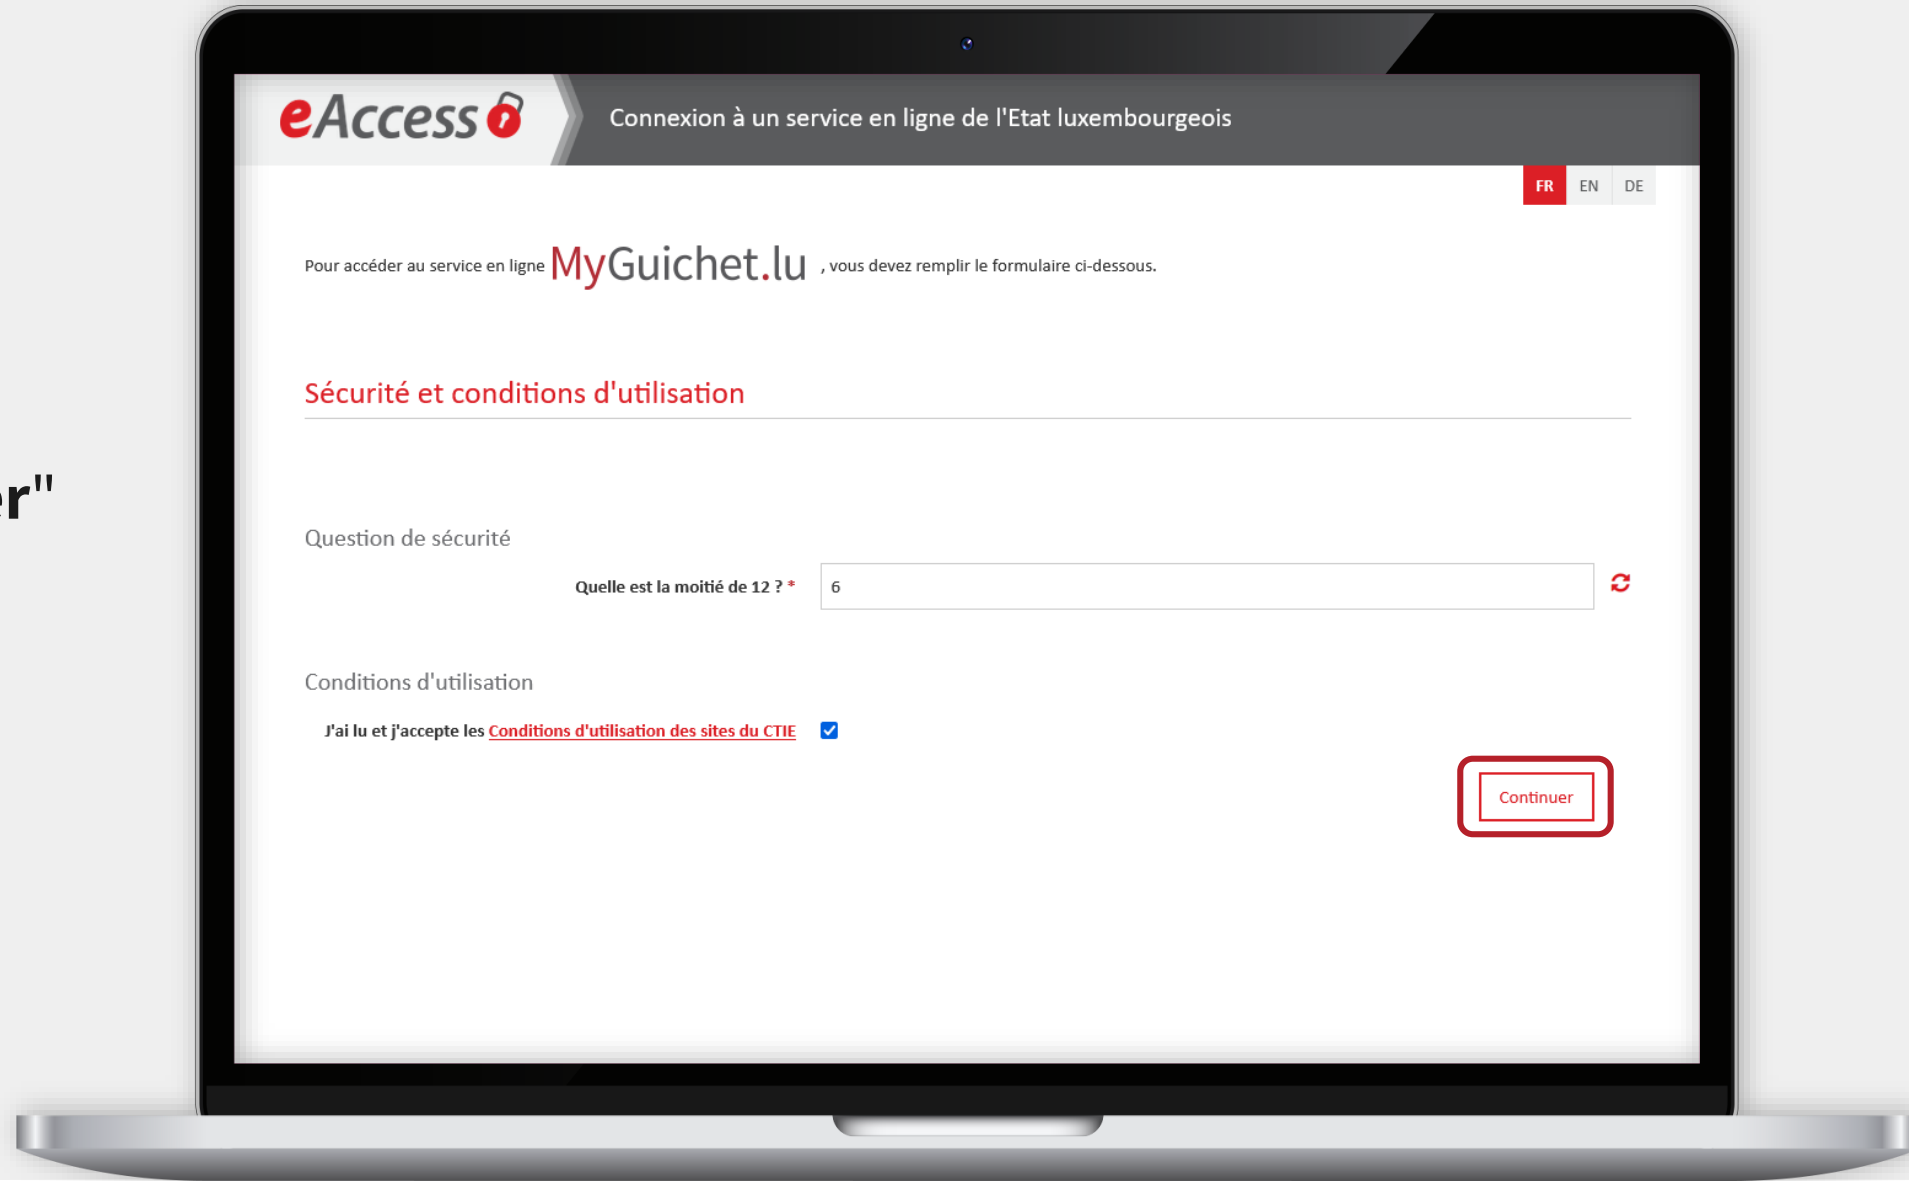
r"

eAccess

Connexion à un service en ligne de l'Etat luxembourgeois

FR EN DE

Pour accéder au service en ligne MyGuichet.lu , vous devez remplir le formulaire ci-dessous.

Sécurité et conditions d'utilisation

Question de sécurité

Quelle est la moitié de 12 ? * 6

Conditions d'utilisation

J'ai lu et j'accepte les Conditions d'utilisation des sites du CTIE

Continuer